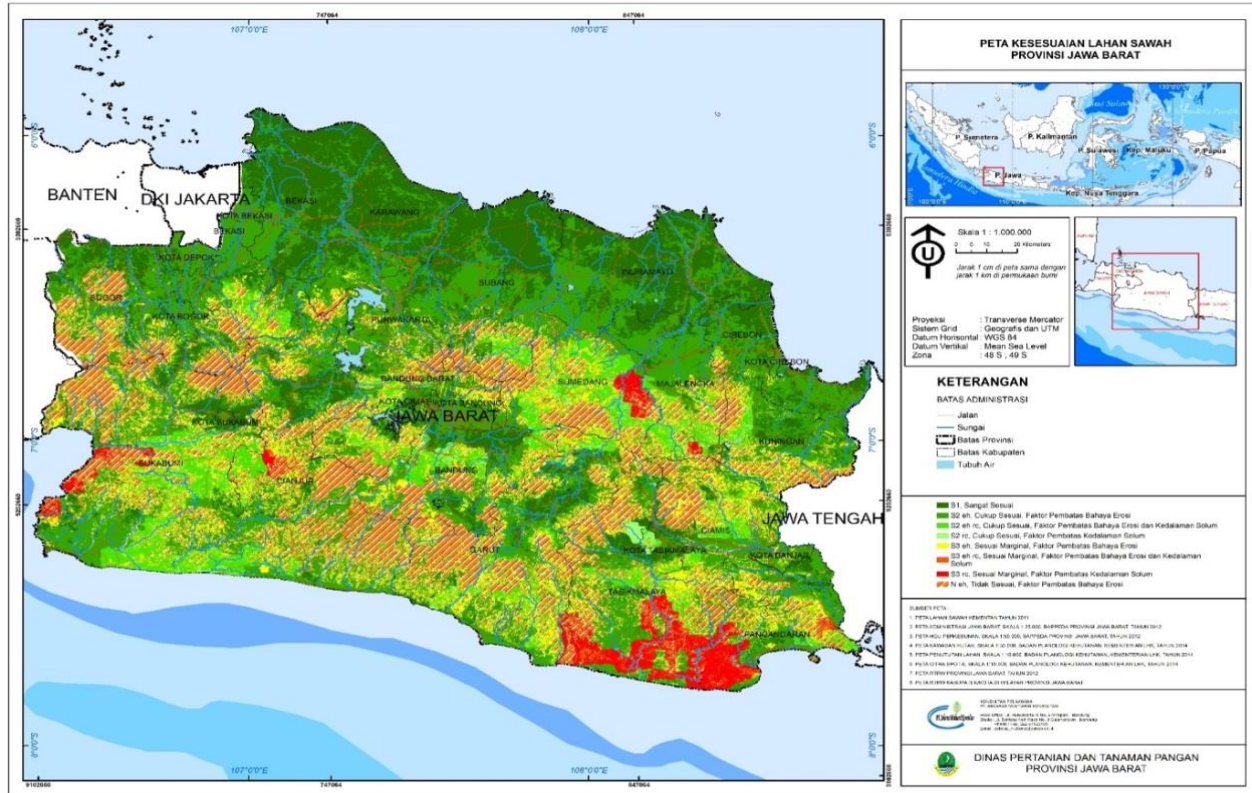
747964
847964
107°0'0"E
108°0'0"E

PETA KESESUAIAN LAHAN SAWAH
PROVINSI JAWA BARAT

P. Sumatera
P. Kalimantan
P. Sulawesi
Kep. Maluku
P. Papua
P. Jawa
Kep. Nusa Tenggara

Skala 1 : 1.000.000
0 5 10 20 Kilometers
Jarak 1 cm di peta sama dengan jarak 1 km di permukaan bumi

| Proyeksi | : Transverse Mercator |
|---|---|
| Sistem Grid | : Geografis dan UTM |
| Datum Horisontal | : WGS 84 |
| Datum Vertikal | : Mean Sea Level |
| Zona | : 48 S , 49 S |

KETERANGAN
BATAS ADMINISTRASI
Jalan
Sungai
Batas Provinsi
Batas Kabupaten
Tubuh Air

S1, Sangat Sesuai
S2 eh, Cukup Sesuai, Faktor Pembatas Bahaya Erosi
S2 eh rc, Cukup Sesuai, Faktor Pembatas Bahaya Erosi dan Kedalaman Solum
S2 rc, Cukup Sesuai, Faktor Pembatas Kedalaman Solum
S3 eh, Sesuai Marginal, Faktor Pembatas Bahaya Erosi
S3 eh rc, Sesuai Marginal, Faktor Pembatas Bahaya Erosi dan Kedalaman Solum
S3 rc, Sesuai Marginal, Faktor Pembatas Kedalaman Solum
N eh, Tidak Sesuai, Faktor Pembatas Bahaya Erosi

SUMBER PETA:
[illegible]

DINAS PERTANIAN DAN TANAMAN PANGAN
PROVINSI JAWA BARAT

BANTEN
DKI JAKARTA
KOTA BEKASI
BEKASI
KARAWANG
KOTA DEPOK
BOGOR
KOTA BOGOR
PURWAKARTA
SUBANG
INDRAMAYU
CIREBON
KOTA CIREBON
MAJALENGKA
SUMEDANG
BANDUNG BARAT
KOTA CIMAHI
KOTA BANDUNG
JAWA BARAT
KOTA SUKABUMI
SUKABUMI
CIANJUR
BANDUNG
KUNINGAN
CIAMIS
KOTA TASIKMALAYA
KOTA BANJAR
GARUT
TASIKMALAYA
PANGANDARAN
JAWA TENGAH
6°0'0"S
7°0'0"S
8°0'0"S
9102660
9202660
9302660